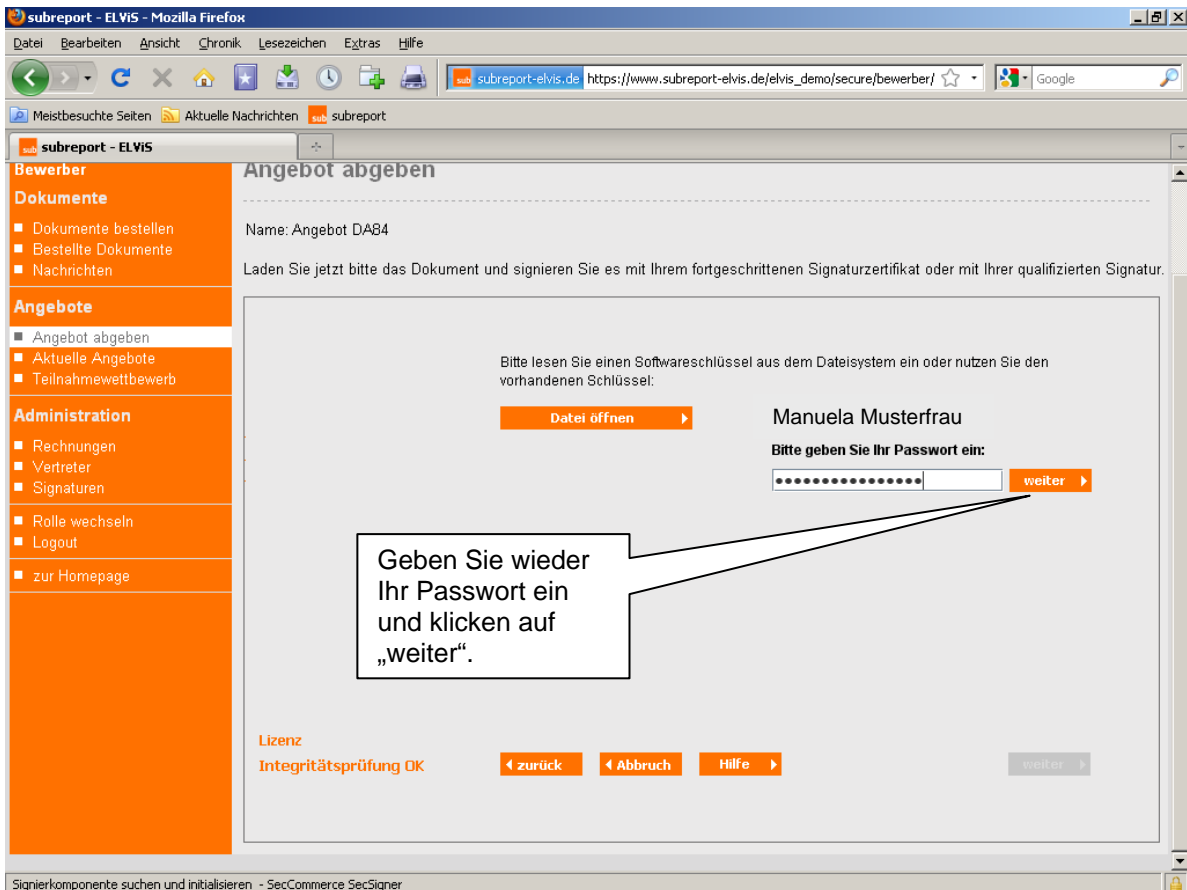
subreport - ELViS - Mozilla Firefox

Datei Bearbeiten Ansicht Chronik Lesezeichen Extras Hilfe

subreport-elvis.de https://www.subreport-elvis.de/elvis_demo/secure/bewerber/

Google

Meistbesuchte Seiten Aktuelle Nachrichten subreport

subreport - ELViS

Bewerber
Dokumente
Dokumente bestellen
Bestellte Dokumente
Nachrichten
Angebote
Angebot abgeben
Aktuelle Angebote
Teilnahmewettbewerb
Administration
Rechnungen
Vertreter
Signaturen
Rolle wechseln
Logout
zur Homepage

Angebot abgeben

Name: Angebot DA84

Laden Sie jetzt bitte das Dokument und signieren Sie es mit Ihrem fortgeschrittenen Signaturzertifikat oder mit Ihrer qualifizierten Signatur.

Bitte lesen Sie einen Softwareschlüssel aus dem Dateisystem ein oder nutzen Sie den vorhandenen Schlüssel:

Datei öffnen

Manuela Musterfrau

Bitte geben Sie Ihr Passwort ein:

••••••••••••••••

weiter

Geben Sie wieder Ihr Passwort ein und klicken auf „weiter“.

Lizenz
Integritätsprüfung OK

zurück
Abbruch
Hilfe
weiter

Signierkomponente suchen und initialisieren - SecCommerce SecSigner